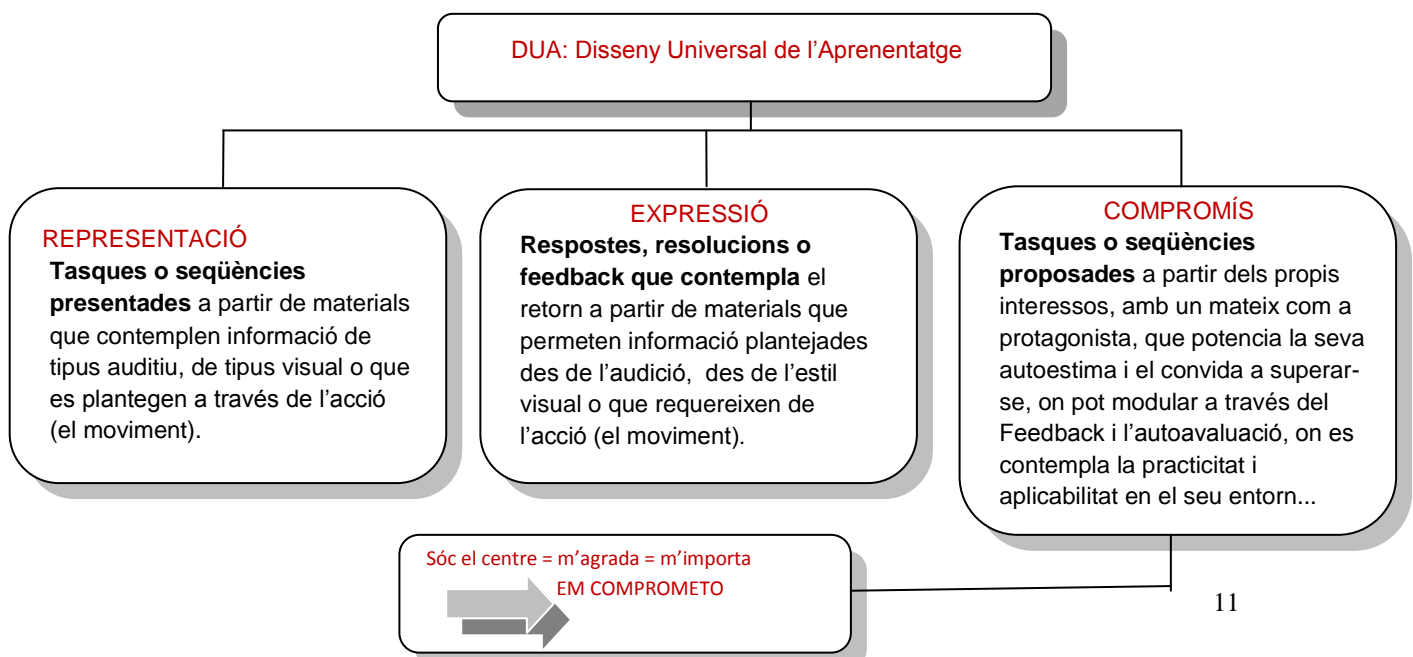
DUA: Disseny Universal de l'Aprenentatge

REPRESENTACIÓ
**Tasques o seqüències presentades** a partir de materials que contemplen informació de tipus auditiu, de tipus visual o que es plantegen a través de l'acció (el moviment).

EXPRESSIÓ
**Respostes, resolucions o feedback que contempla** el retorn a partir de materials que permeten informació plantejades des de l'audició, des de l'estil visual o que requereixen de l'acció (el moviment).

COMPROMÍS
**Tasques o seqüències proposades** a partir dels propis interessos, amb un mateix com a protagonista, que potencia la seva autoestima i el convida a superarse, on pot modular a través del Feedback i l'autoavaluació, on es contempla la practicitat i aplicabilitat en el seu entorn...

Sóc el centre = m'agrada = m'importa
EM COMPROMETO

11